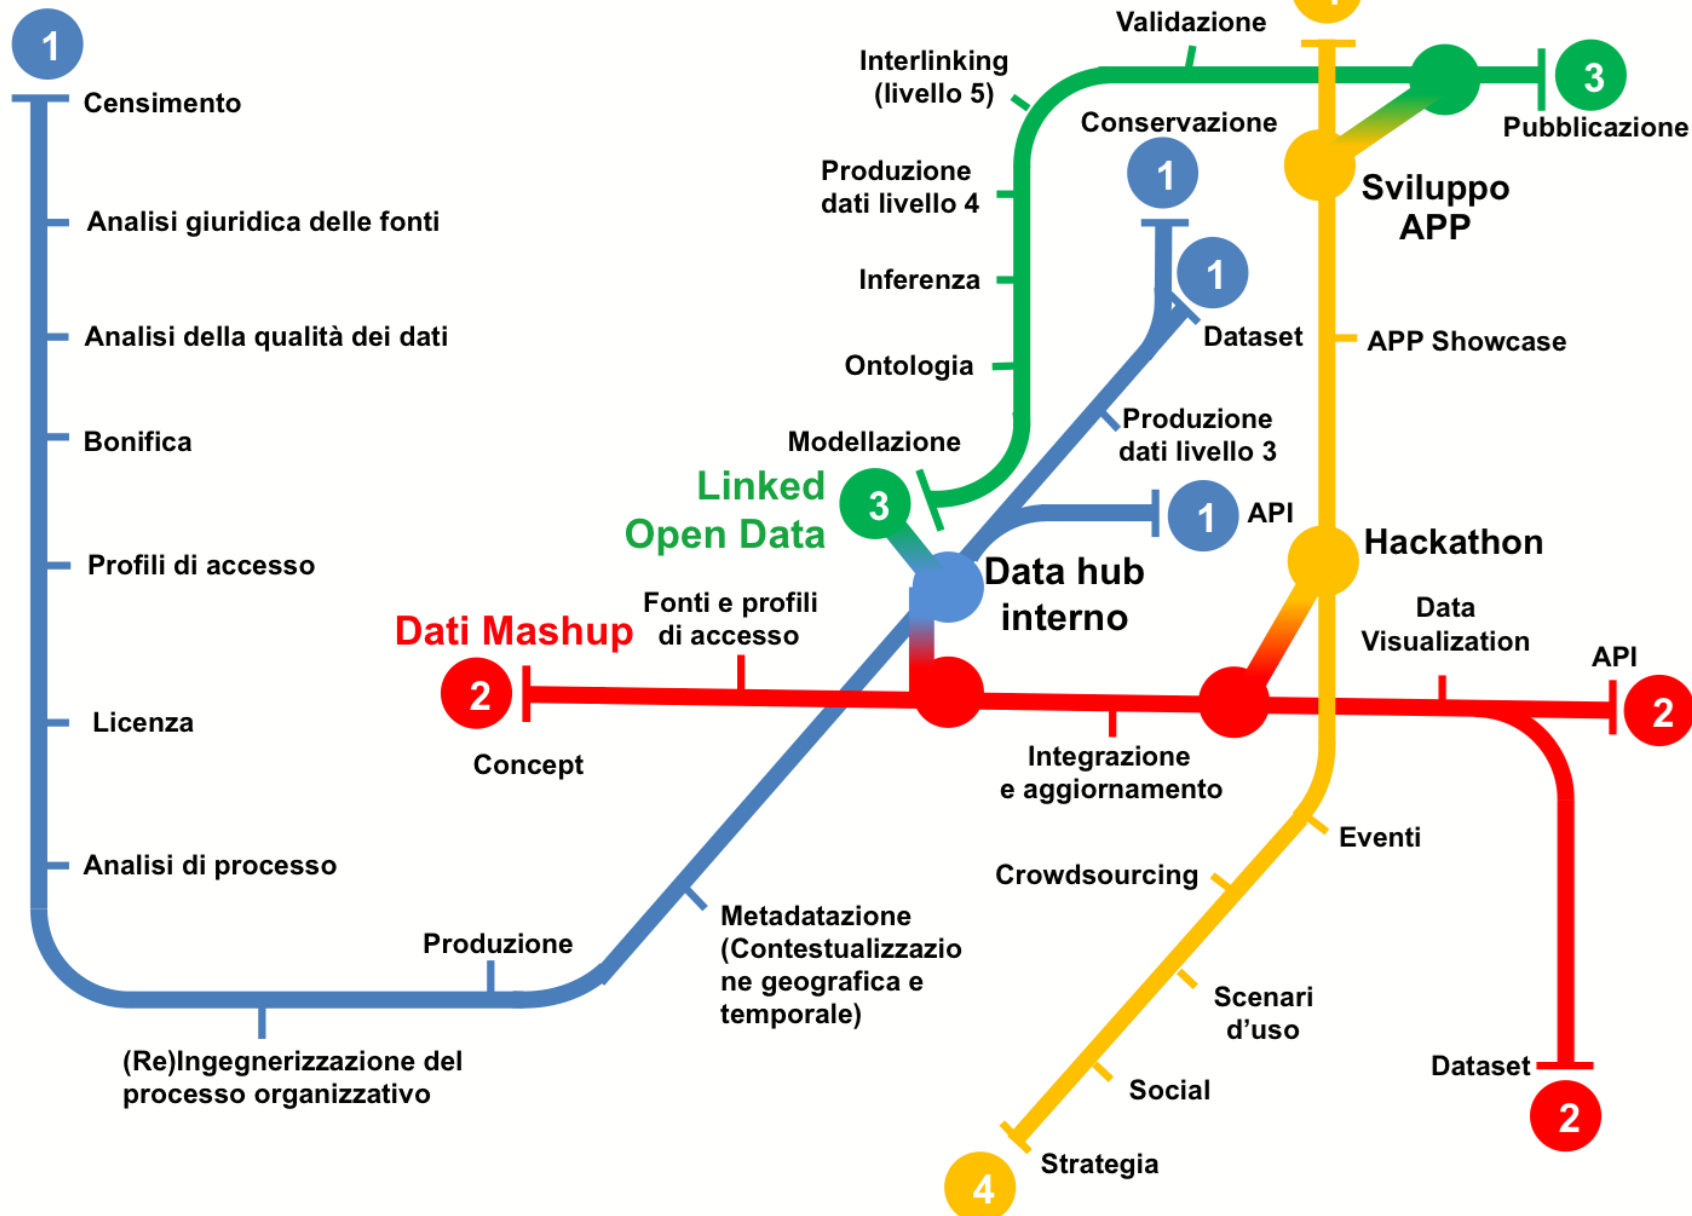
1

Censimento

Analisi giuridica delle fonti

Analisi della qualità dei dati

Bonifica

Profili di accesso

Licenza

Analisi di processo

Produzione

(Re)Ingegnerizzazione del processo organizzativo

Validazione

Interlinking (livello 5)

Conservazione

3

Pubblicazione

Produzione dati livello 4

1

Sviluppo APP

Inferenza

1

Dataset

APP Showcase

Ontologia

Produzione dati livello 3

Modellazione

Linked Open Data

3

1

API

Hackathon

Data hub interno

Dati Mashup

Fonti e profili di accesso

Data Visualization

API

2

2

Concept

Integrazione e aggiornamento

Eventi

Crowdsourcing

Metadatazione (Contestualizzazione geografica e temporale)

Scenari d'uso

Dataset

2

Social

Strategia

4